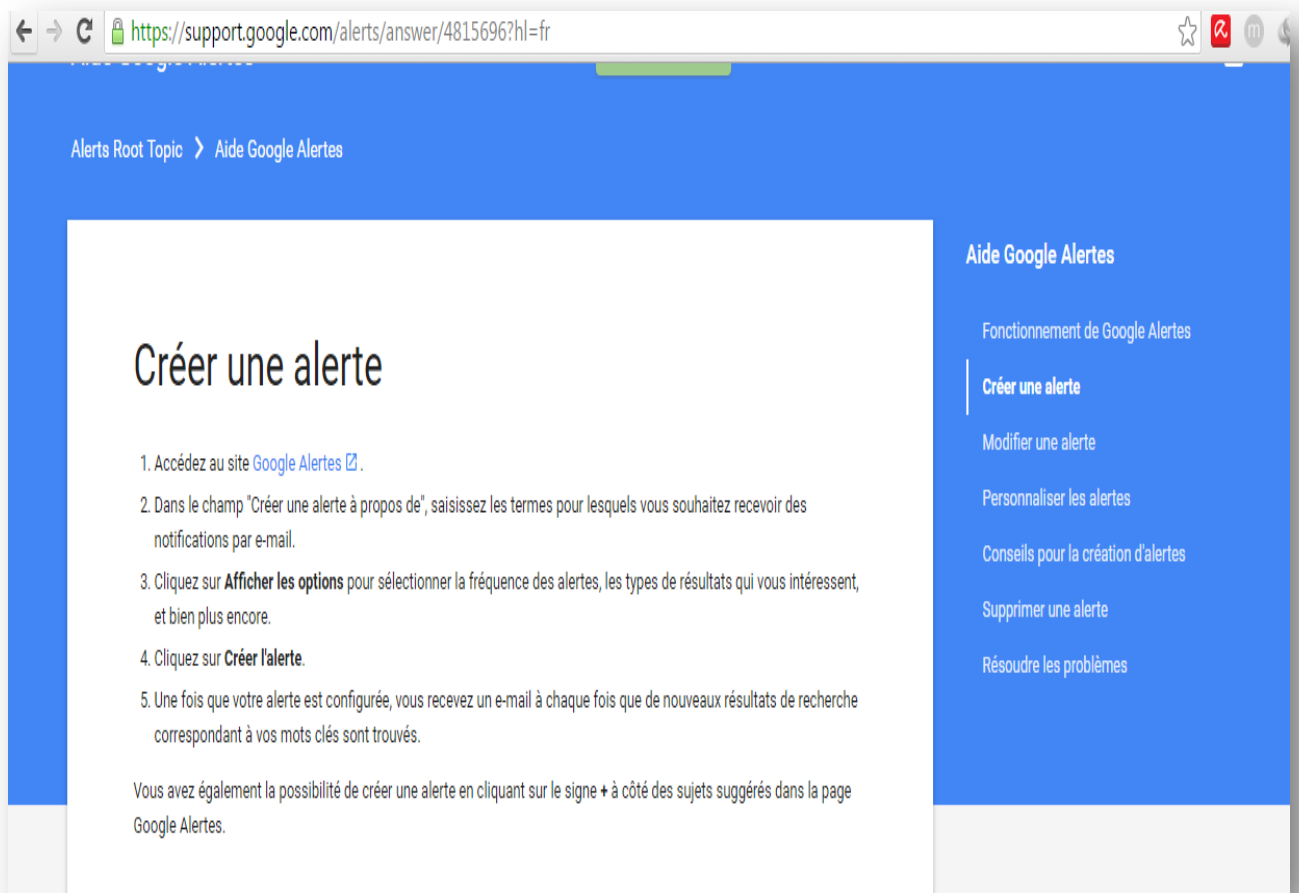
https://support.google.com/alerts/answer/4815696?hl=fr

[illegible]

Alerts Root Topic › Aide Google Alertes

Créer une alerte

1. Accédez au site Google Alertes .
2. Dans le champ "Créer une alerte à propos de", saisissez les termes pour lesquels vous souhaitez recevoir des notifications par e-mail.
3. Cliquez sur **Afficher les options** pour sélectionner la fréquence des alertes, les types de résultats qui vous intéressent, et bien plus encore.
4. Cliquez sur **Créer l'alerte**.
5. Une fois que votre alerte est configurée, vous recevez un e-mail à chaque fois que de nouveaux résultats de recherche correspondant à vos mots clés sont trouvés.

Vous avez également la possibilité de créer une alerte en cliquant sur le signe **+** à côté des sujets suggérés dans la page Google Alertes.

Aide Google Alertes

Fonctionnement de Google Alertes
Créer une alerte
Modifier une alerte
Personnaliser les alertes
Conseils pour la création d'alertes
Supprimer une alerte
Résoudre les problèmes